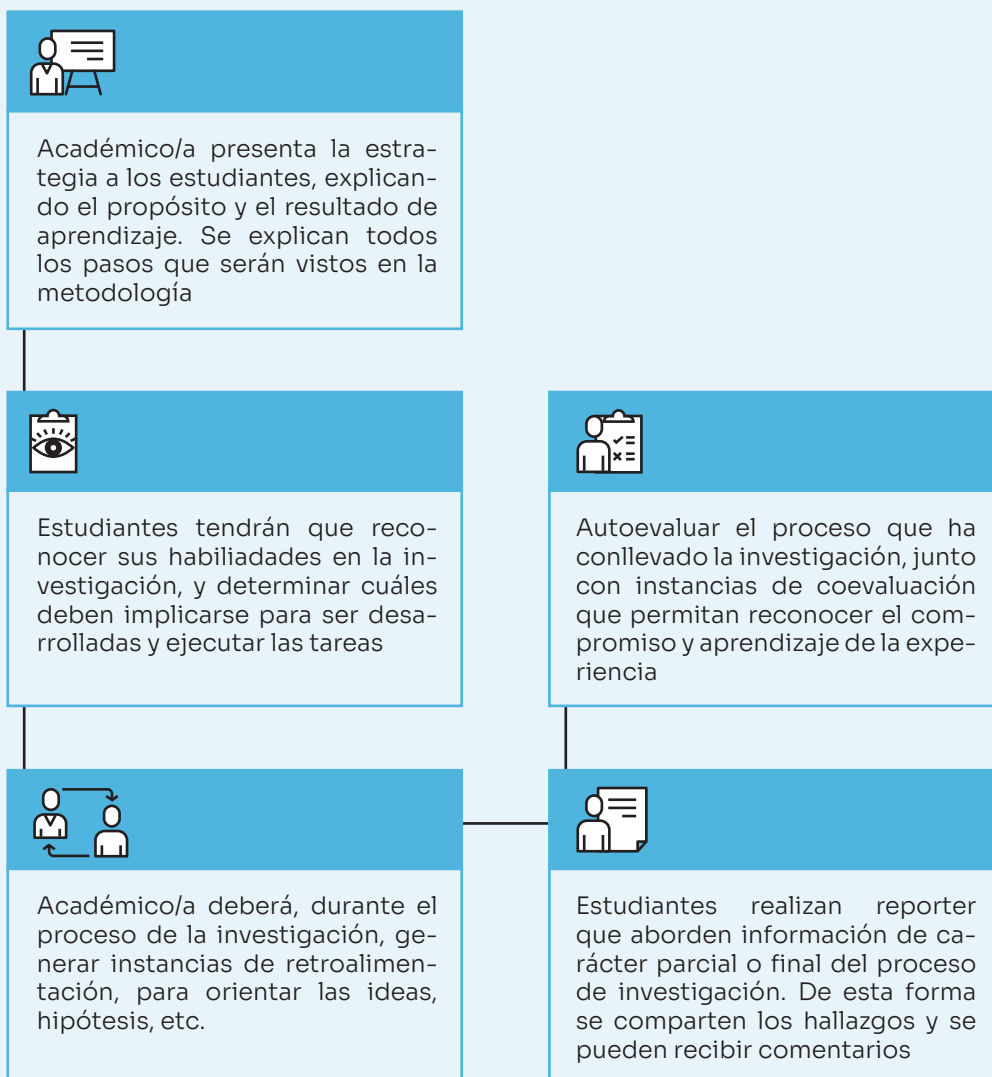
Académico/a presenta la estrategia a los estudiantes, explicando el propósito y el resultado de aprendizaje. Se explican todos los pasos que serán vistos en la metodología

Estudiantes tendrán que reconocer sus habiliadades en la investigación, y determinar cuáles deben implicarse para ser desarrolladas y ejecutar las tareas

Académico/a deberá, durante el proceso de la investigación, generar instancias de retroalimentación, para orientar las ideas, hipótesis, etc.

Estudiantes realizan reporter que aborden información de carácter parcial o final del proceso de investigación. De esta forma se comparten los hallazgos y se pueden recibir comentarios

Autoevaluar el proceso que ha conllevado la investigación, junto con instancias de coevaluación que permitan reconocer el compromiso y aprendizaje de la experiencia